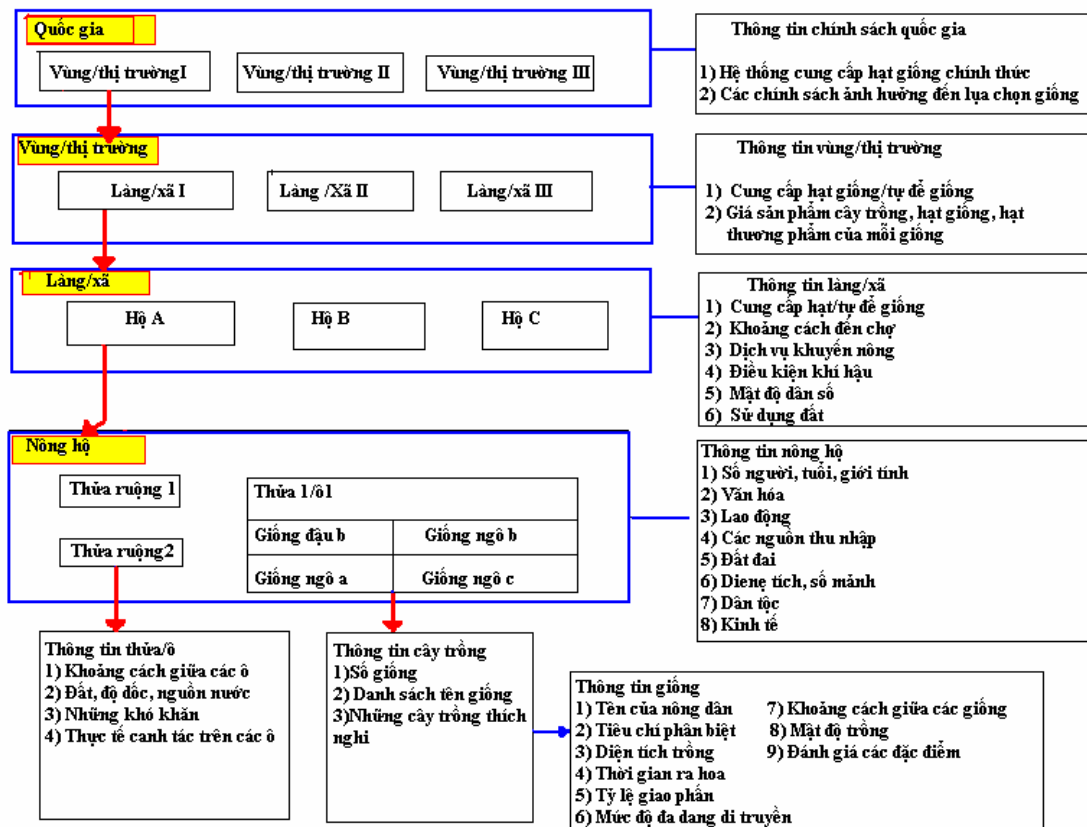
Quốc gia

Vùng/thị trườngI

Vùng/thị trường II

Vùng/thị trường III

Thông tin chính sách quốc gia

1) Hệ thống cung cấp hạt giống chính thức
2) Các chính sách ảnh hưởng đến lựa chọn giống

Vùng/thị trường

Làng/xã I

Làng /Xã II

Làng/xã III

Thông tin vùng/thị trường

1) Cung cấp hạt giống/tự để giống
2) Giá sản phẩm cây trồng, hạt giống, hạt thương phẩm của mỗi giống

Làng/xã

Hộ A

Hộ B

Hộ C

Thông tin làng/xã
1) Cung cấp hạt/tự để giống
2) Khoảng cách đến chợ
3) Dịch vụ khuyến nông
4) Điều kiện khí hậu
5) Mật độ dân số
6) Sử dụng đất

Nông hộ

Thửa ruộng 1

Thửa ruộng2

| Thửa 1/ô1 | |
|---|---|
| Giống đậu b | Giống ngô b |
| Giống ngô a | Giống ngô c |

Thông tin nông hộ
1) Số người, tuổi, giới tính
2) Văn hóa
3) Lao động
4) Các nguồn thu nhập
5) Đất đai
6) Dienệ tích, số mảnh
7) Dân tộc
8) Kinh tế

Thông tin thửa/ô
1) Khoảng cách giữa các ô
2) Đất, độ dốc, nguồn nước
3) Những khó khăn
4) Thực tế canh tác trên các ô

Thông tin cây trồng
1)Số giống
2) Danh sách tên giống
3)Những cây trồng thích nghi

Thông tin giống
1) Tên của nông dân
2) Tiêu chí phân biệt
3) Diện tích trồng
4) Thời gian ra hoa
5) Tỷ lệ giao phấn
6) Mức độ đa dạng di truyền
7) Khoảng cách giữa các giống
8) Mật độ trồng
9) Đánh giá các đặc điểm